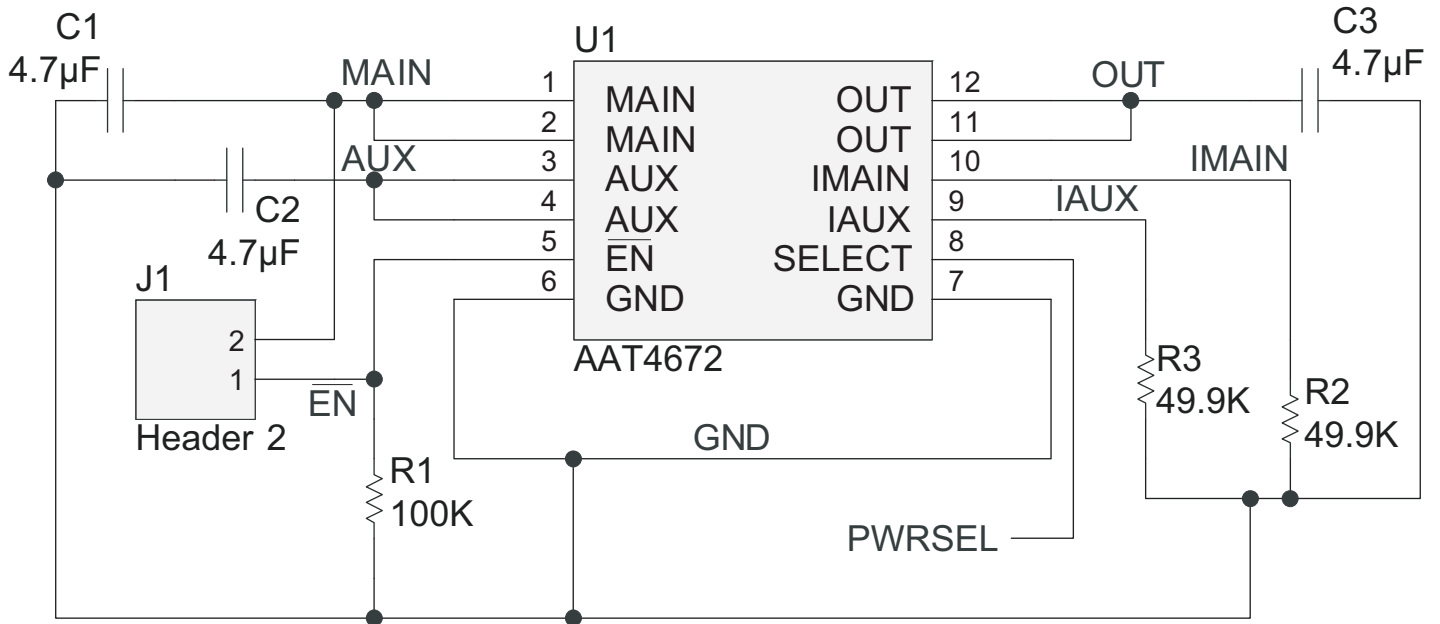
C1
4.7µF
MAIN
U1
1
MAIN
2
MAIN
AUX
3
AUX
4
AUX
C2
4.7µF
5
$\overline{EN}$
6
GND
J1
2
1
Header 2
$\overline{EN}$
R1
100K
AAT4672
12
OUT
11
OUT
10
IMAIN
9
IAUX
8
SELECT
7
GND
OUT
C3
4.7µF
IMAIN
IAUX
R3
49.9K
R2
49.9K
GND
PWRSEL